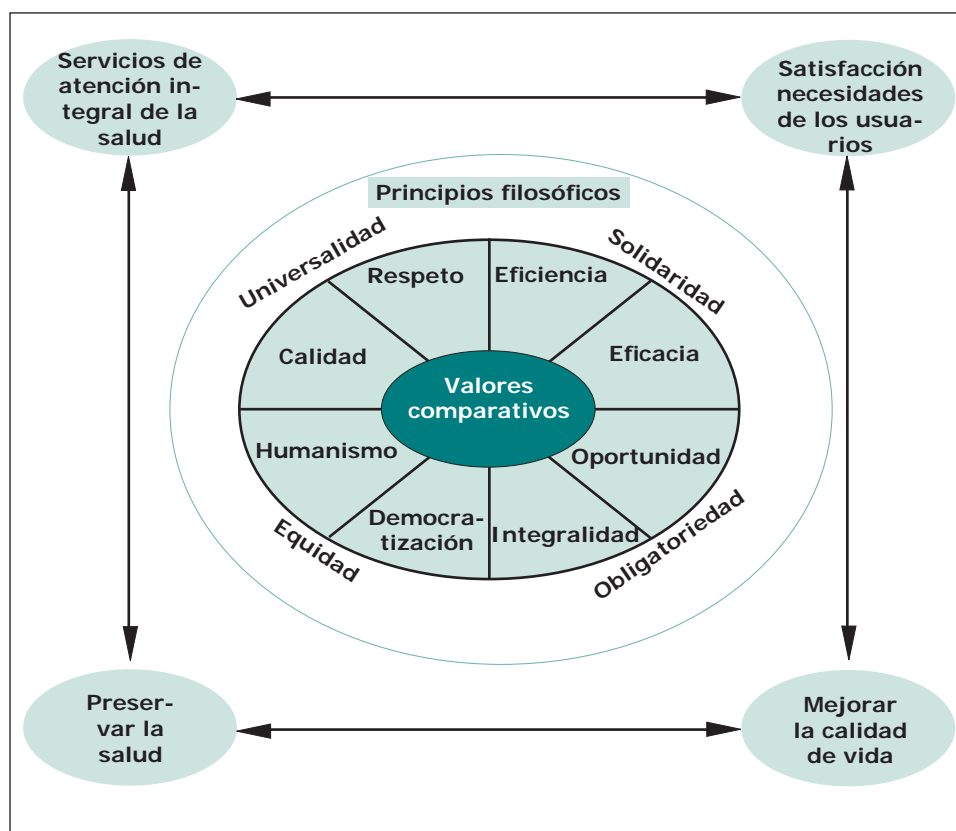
Servicios de atención integral de la salud

Satisfacción necesidades de los usuarios

Principios filosóficos

Universalidad

Solidaridad

Respeto

Eficiencia

Calidad

Eficacia

Valores comparativos

Humanismo

Oportunidad

Democratización

Integralidad

Equidad

Obligatoriedad

Preservar la salud

Mejorar la calidad de vida